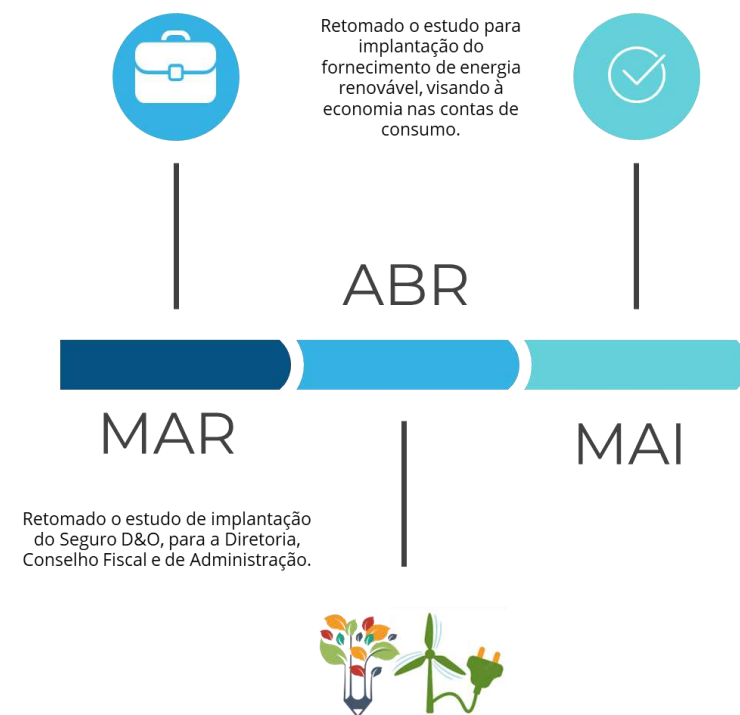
Retomado o estudo para implantação do fornecimento de energia renovável, visando à economia nas contas de consumo.

ABR

MAR

MAI

Retomado o estudo de implantação do Seguro D&O, para a Diretoria, Conselho Fiscal e de Administração.